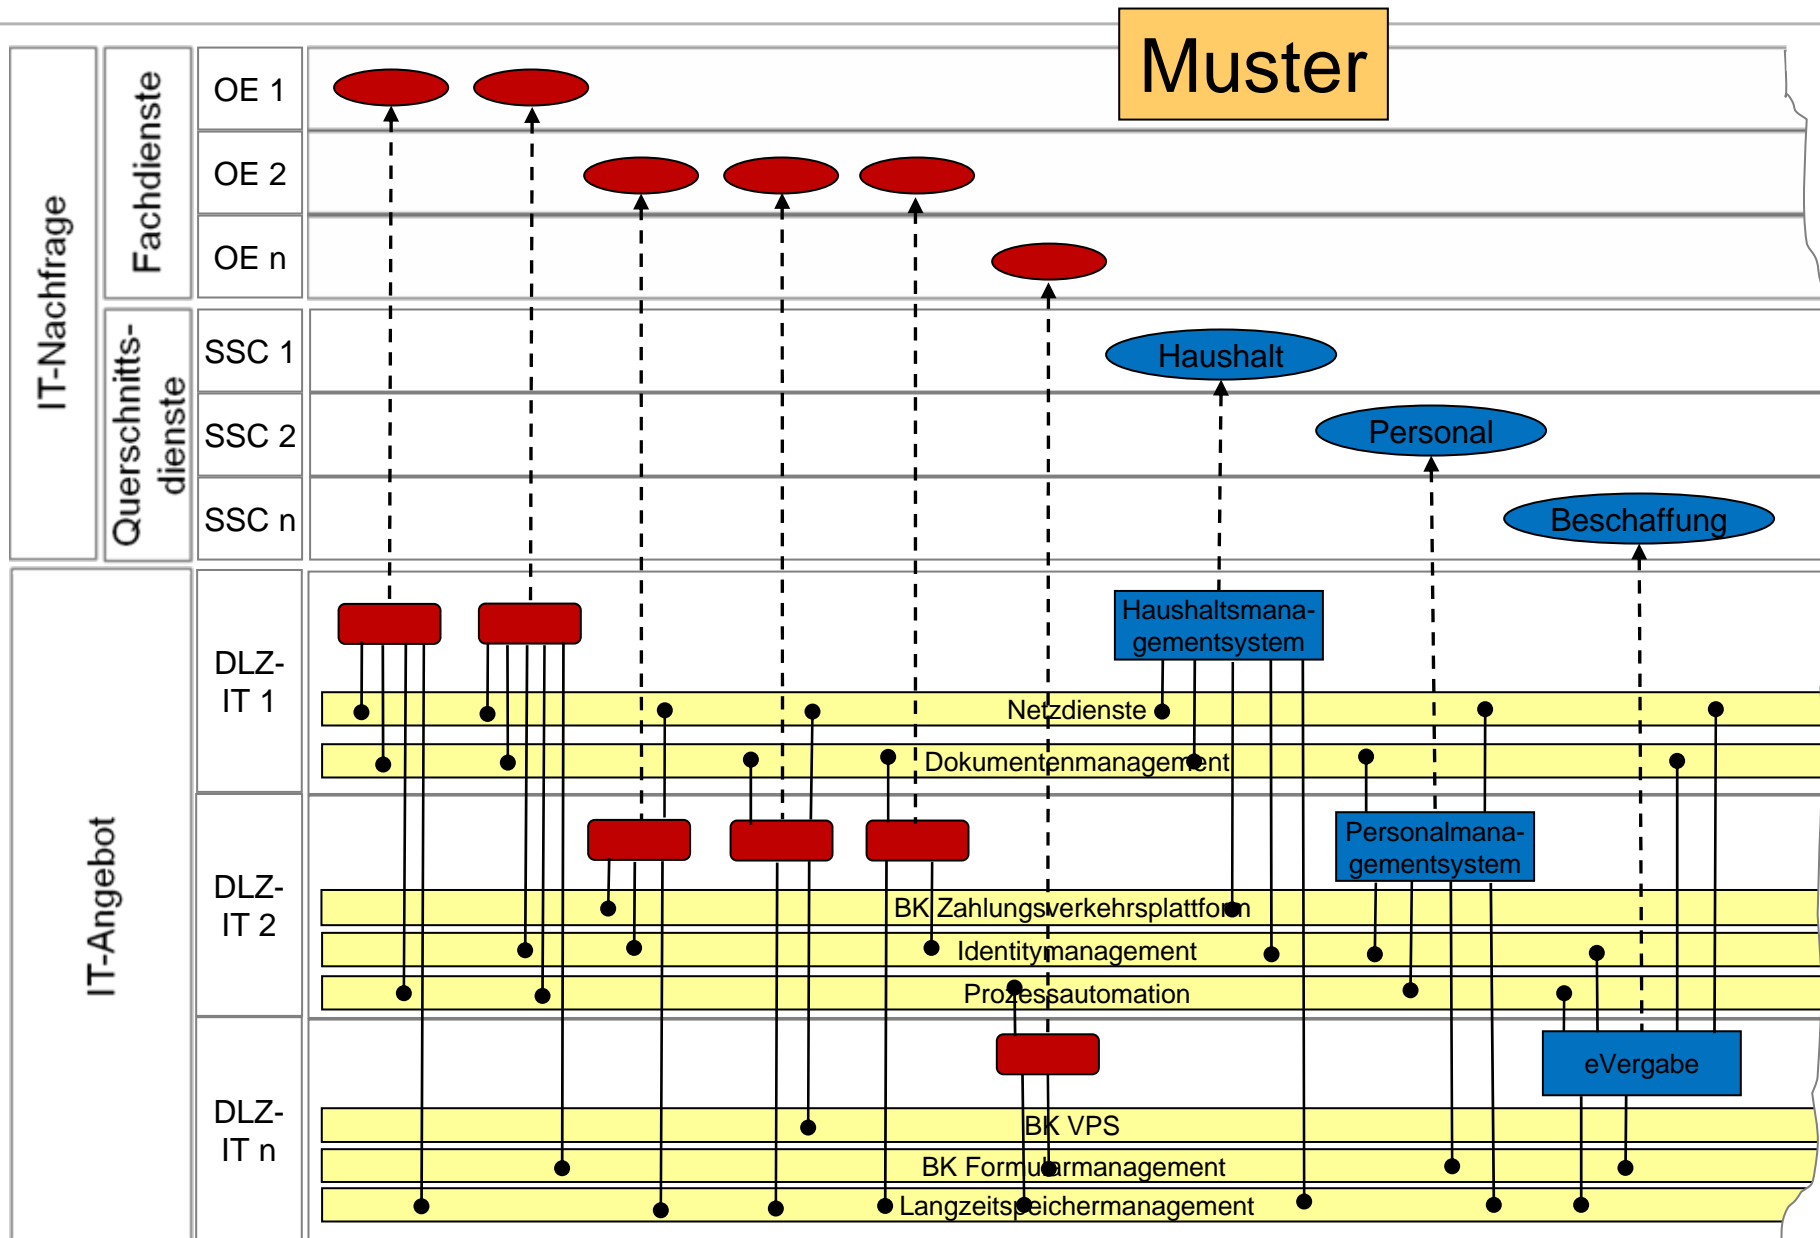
Muster

IT-Nachfrage

Fachdienste

OE 1

OE 2

OE n

Querschnitts-dienste

SSC 1

SSC 2

SSC n

Haushalt

Personal

Beschaffung

IT-Angebot

DLZ-IT 1

Haushaltsmanagementsystem

Netzdienste

Dokumentenmanagement

DLZ-IT 2

Personalmanagementsystem

BK Zahlungsverkehrsplattform

Identitymanagement

Prozessautomation

DLZ-IT n

eVergabe

BK VPS

BK Formularmanagement

Langzeitspeichermanagement